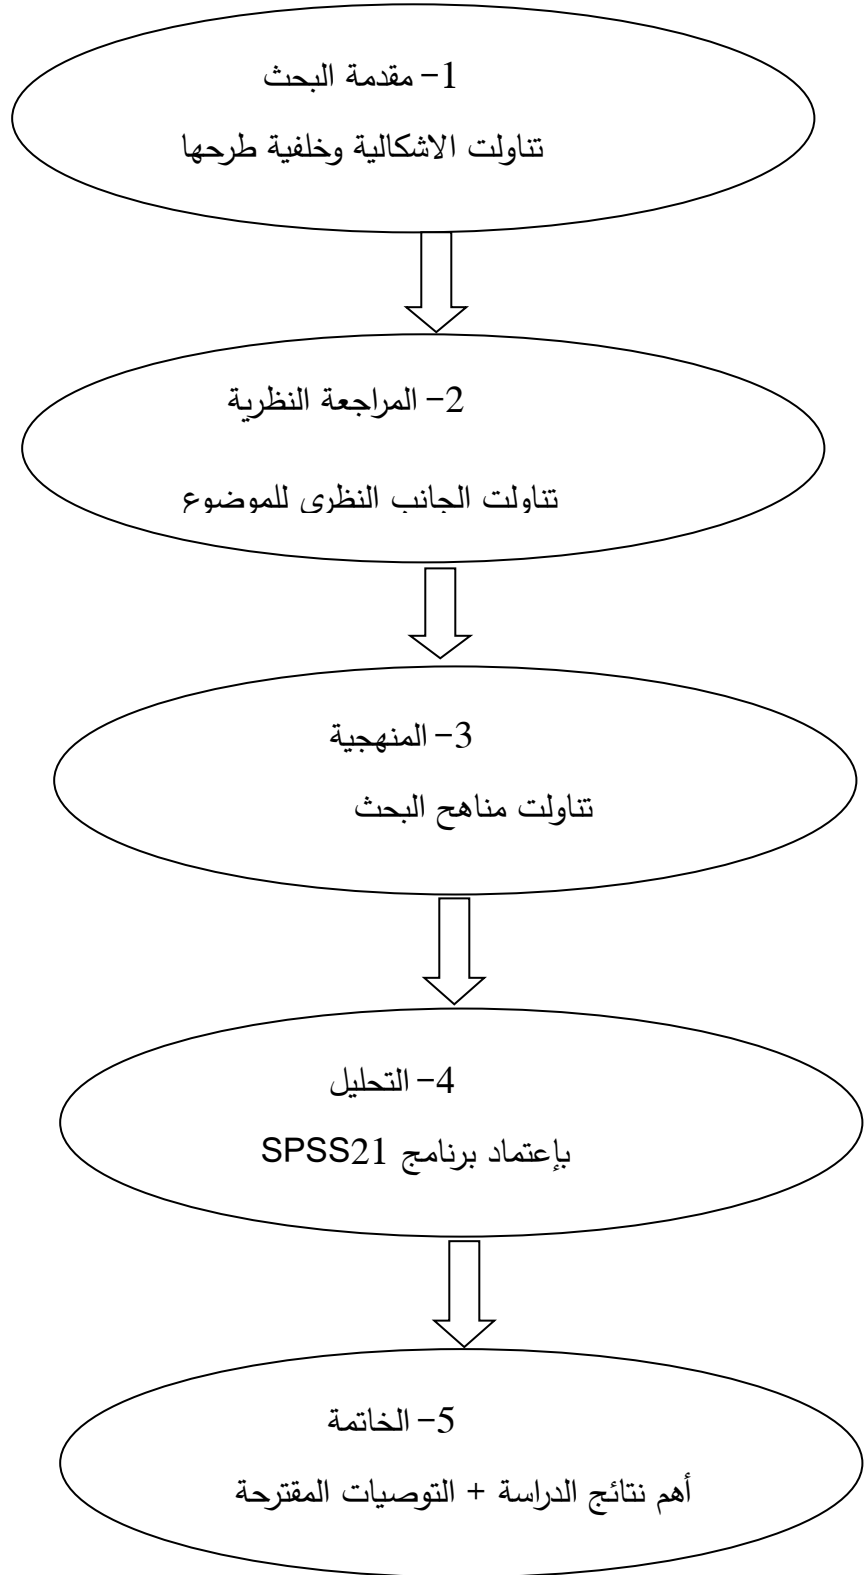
1- مقدمة البحث
تناولت الاشكالية وخلفية طرحها

2- المراجعة النظرية
تناولت الجانب النظرى للموضوع

3- المنهجية
تناولت مناهج البحث

4- التحليل
بإعتماد برنامج SPSS21

5- الخاتمة
أهم نتائج الدراسة + التوصيات المقترحة